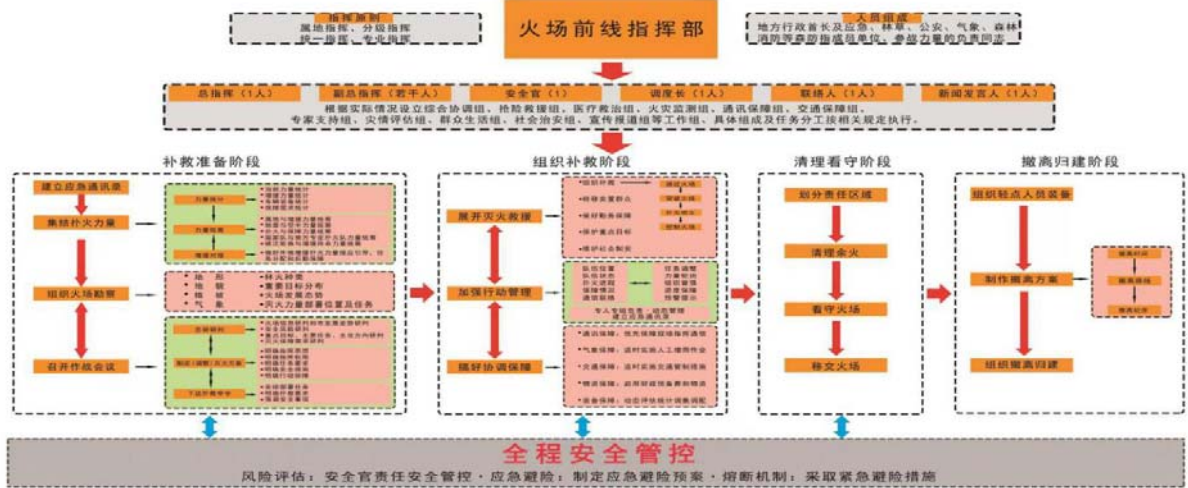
指挥原则
属地指挥、分级指挥
统一指挥、专业指挥

火场前线指挥部

人员组成
地方行政首长及应急、林草、公安、气象、森林消防等森防指成员单位、参战力量的负责同志

总指挥（1人）
副总指挥（若干人）
安全官（1）
调度长（1人）
联络人（1人）
新闻发言人（1人）

根据实际情况设立综合协调组、抢险救援组、医疗救治组、火灾监测组、通讯保障组、交通保障组、专家支持组、灾情评估组、群众生活组、社会治安组、宣传报道组等工作组，具体组成及任务分工按相关规定执行。

扑救准备阶段

建立应急通讯录
集结扑火力量
组织火场勘察
召开作战会议

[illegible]
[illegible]
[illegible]

地形
地貌
植被
气象

林火种类
重要目标分布
火场发展态势
扑火力量部署位置及任务

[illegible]
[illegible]
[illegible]

组织补救阶段

展开灭火救援
加强行动管理
搞好协调保障

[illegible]
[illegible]
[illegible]

清理看守阶段

划分责任区域
清理余火
看守火场
移交火场

撤离归建阶段

组织轻点人员装备
制作撤离方案
组织撤离归建

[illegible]
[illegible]
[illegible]

全程安全管控

风险评估：安全官责任安全管控・应急避险：制定应急避险预案・熔断机制：采取紧急避险措施